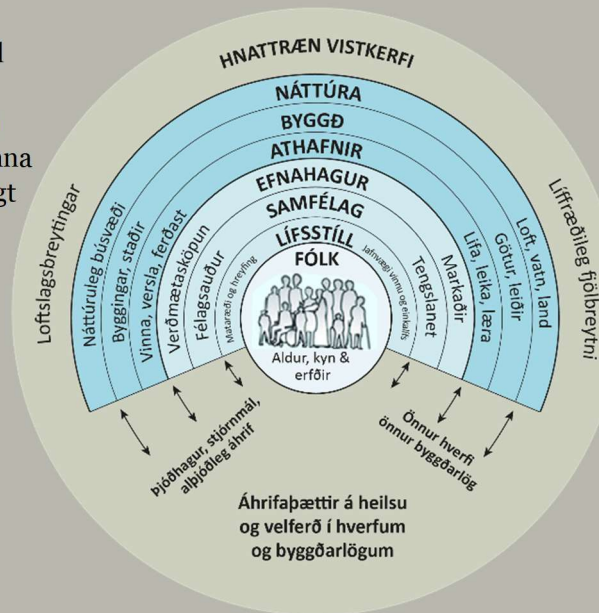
l

nna
gt

HNATTRÆN VISTKERFI

NÁTTÚRA

BYGGÐ

ATHAFNIR

EFNAHAGUR

SAMFÉLAG

LÍFSSTÍLL

FÓLK

Aldur, kyn & erfðir

Loftslagsbreytingar

Líffræðileg fjölbreytni

Náttúruleg búsvæði

Byggingar, staðir

Vinna, versla, ferðast

Verðmætasköpun

Félagsauður

Mataræði og hreyfing

Jafnvægi vinnu og einkalífs

Tengslanet

Markaðir

Lifa, leika, læra

Götur, leiðir

Loft, vatn, land

Þjóðhagur, stjórnmál, alþjóðleg áhrif

Önnur hverfi önnur byggðarlög

Áhrifaþættir á heilsu og velferð í hverfum og byggðarlögum